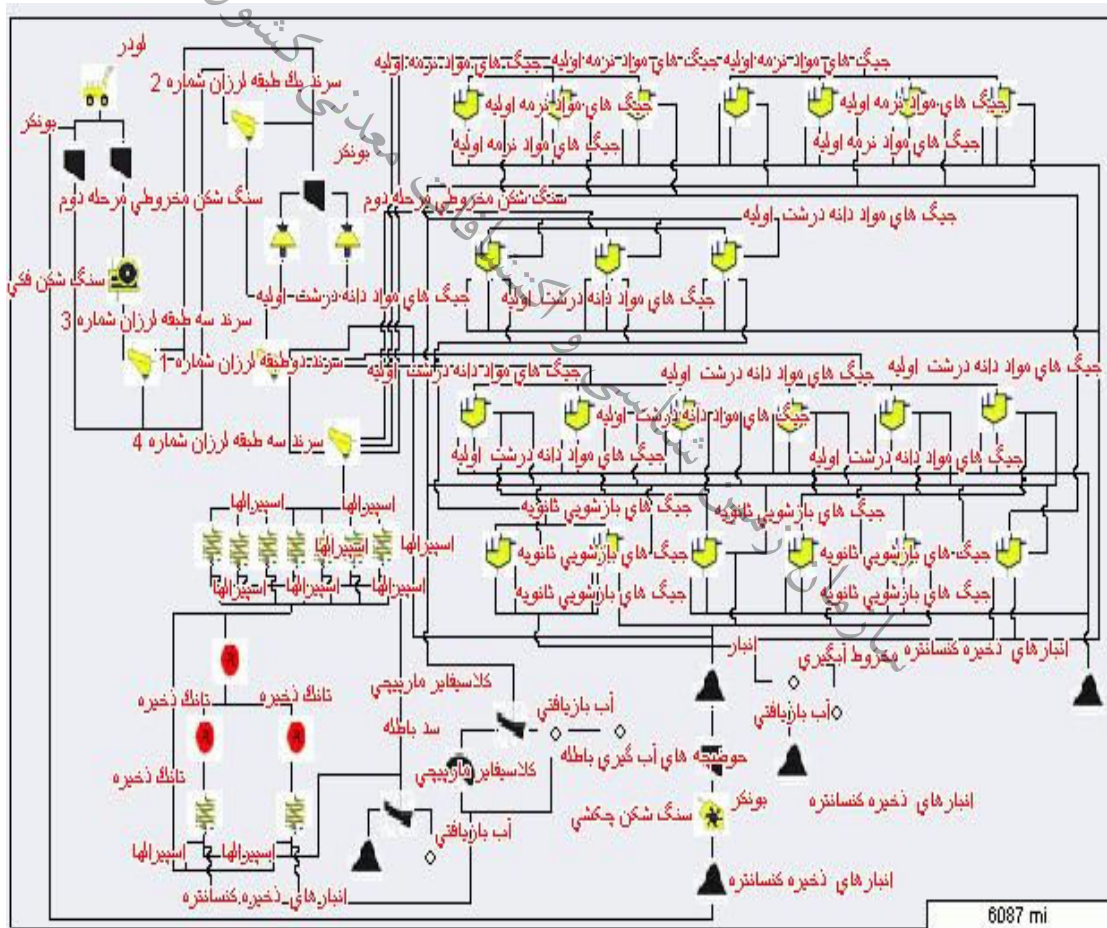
لودر
بونكر
سرند يك طبقه لرزان شماره 2
بونكر
سنگ شكن مخروطي مرحله دوم
سنگ شكن مخروطي مرحله دوم
سنگ شكن فكي
سرند سه طبقه لرزان شماره 3
سرند دو طبقه لرزان شماره 1
جيگ هاي مواد دانه درشت اوليه
سرند سه طبقه لرزان شماره 4
جيگ هاي مواد نرمه اوليه جيگ هاي مواد نرمه اوليه جيگ هاي مواد نرمه اوليه
جيگ هاي مواد نرمه اوليه
جيگ هاي مواد نرمه اوليه
جيگ هاي مواد نرمه اوليه
جيگ هاي مواد نرمه اوليه
جيگ هاي مواد نرمه اوليه
جيگ هاي مواد دانه درشت اوليه
جيگ هاي مواد دانه درشت اوليه
جيگ هاي مواد دانه درشت اوليه
جيگ هاي مواد دانه درشت اوليه
جيگ هاي مواد دانه درشت اوليه
جيگ هاي مواد دانه درشت اوليه
جيگ هاي مواد دانه درشت اوليه
جيگ هاي مواد دانه درشت اوليه
جيگ هاي بازشويي ثانويه
جيگ هاي بازشويي ثانويه
جيگ هاي بازشويي ثانويه
جيگ هاي بازشويي ثانويه
جيگ هاي بازشويي ثانويه
جيگ هاي بازشويي ثانويه
جيگ هاي بازشويي ثانويه
اسپيرالها
اسپيرالها
اسپيرالها
اسپيرالها
اسپيرالها
اسپيرالها
تانك ذخيره
تانك ذخيره
تانك ذخيره
اسپيرالها
اسپيرالها
انبارهاي ذخيره كنسانتره
كلاسيفاير مارپيچي
سد باطله
آب بازيافتي
كلاسيفاير مارپيچي
آب بازيافتي
حوضچه هاي آب گيري باطله
انبار
مخروط آبگيري
آب بازيافتي
انبارهاي ذخيره كنسانتره
انبارهاي ذخيره كنسانتره
بونكر
سنگ شكن چكشي
انبارهاي ذخيره كنسانتره
6087 mi